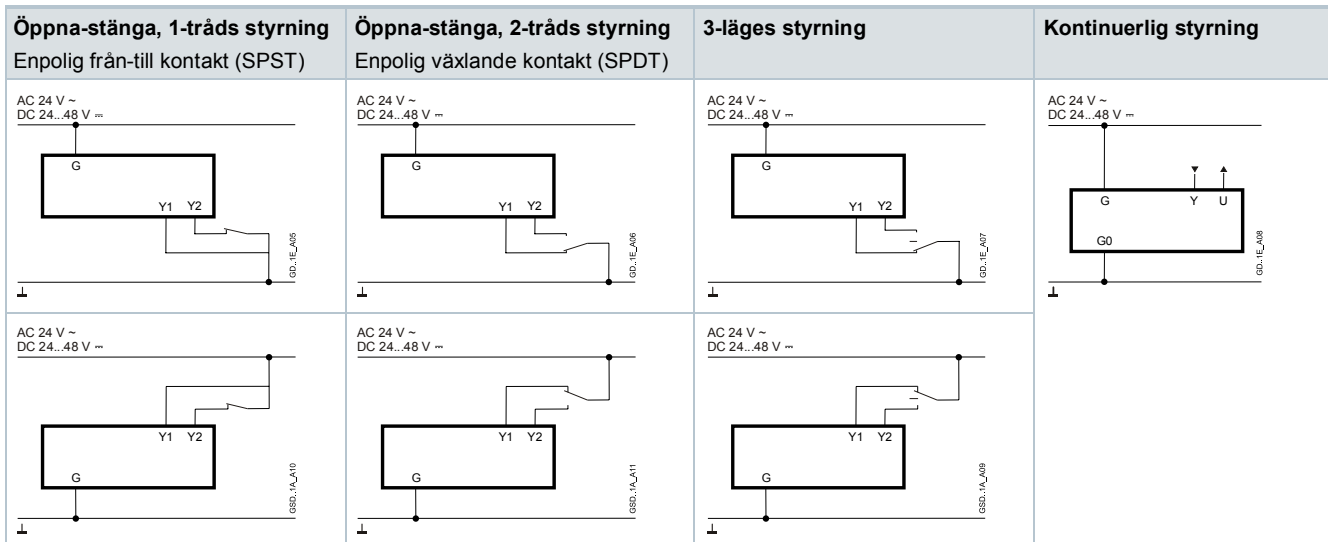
| Öppna-stänga, 1-tråds styrning<br>Enpolig från-till kontakt (SPST) | Öppna-stänga, 2-tråds styrning<br>Enpolig växlande kontakt (SPDT) | 3-läges styrning | Kontinuerlig styrning |
|---|---|---|---|
| AC 24 V ~<br>DC 24...48 V ⎓<br>G<br>Y1 Y2<br>GD..1E_A05<br>⊥ | AC 24 V ~<br>DC 24...48 V ⎓<br>G<br>Y1 Y2<br>GD..1E_A06<br>⊥ | AC 24 V ~<br>DC 24...48 V ⎓<br>G<br>Y1 Y2<br>GD..1E_A07<br>⊥ | AC 24 V ~<br>DC 24...48 V ⎓<br>G Y U<br>G0<br>GD..1E_A08<br>⊥ |
| AC 24 V ~<br>DC 24...48 V ⎓<br>Y1 Y2<br>G<br>GSD..1A_A10<br>⊥ | AC 24 V ~<br>DC 24...48 V ⎓<br>Y1 Y2<br>G<br>GSD..1A_A11<br>⊥ | AC 24 V ~<br>DC 24...48 V ⎓<br>Y1 Y2<br>G<br>GSD..1A_A09<br>⊥ | |